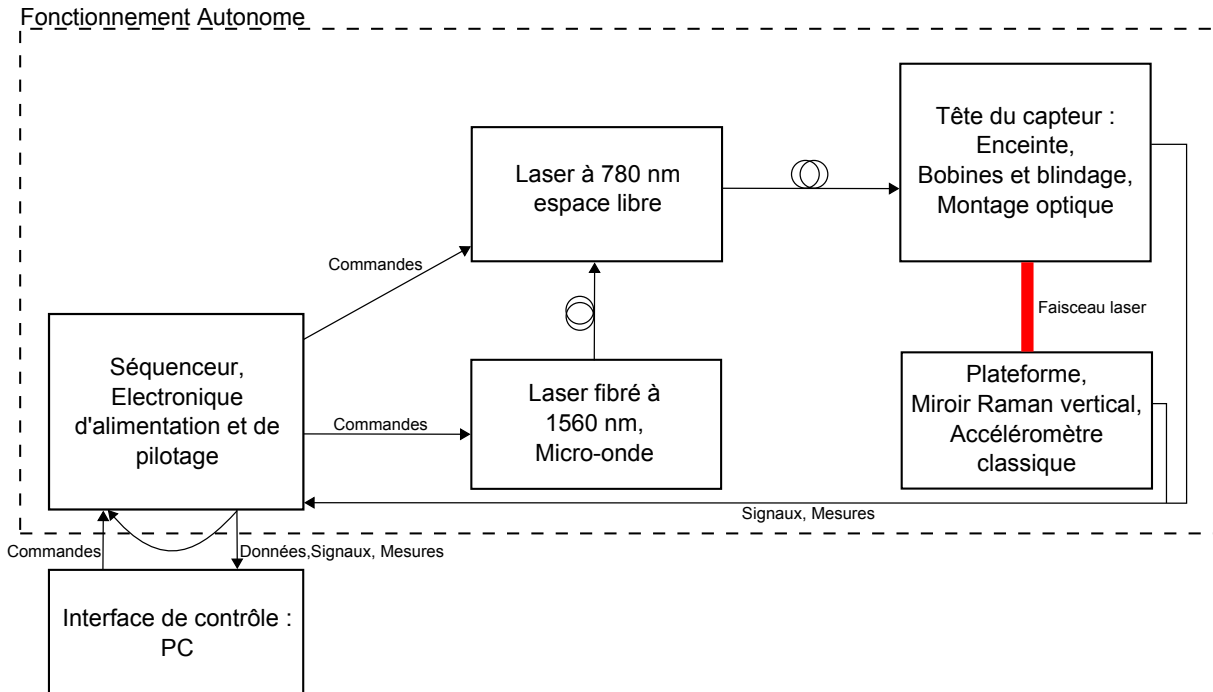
Fonctionnement Autonome

Laser à 780 nm espace libre

Tête du capteur : Enceinte, Bobines et blindage, Montage optique

Commandes

Faisceau laser

Séquenceur, Electronique d'alimentation et de pilotage

Commandes

Laser fibré à 1560 nm, Micro-onde

Plateforme, Miroir Raman vertical, Accéléromètre classique

Signaux, Mesures

Commandes

Données,Signaux, Mesures

Interface de contrôle : PC